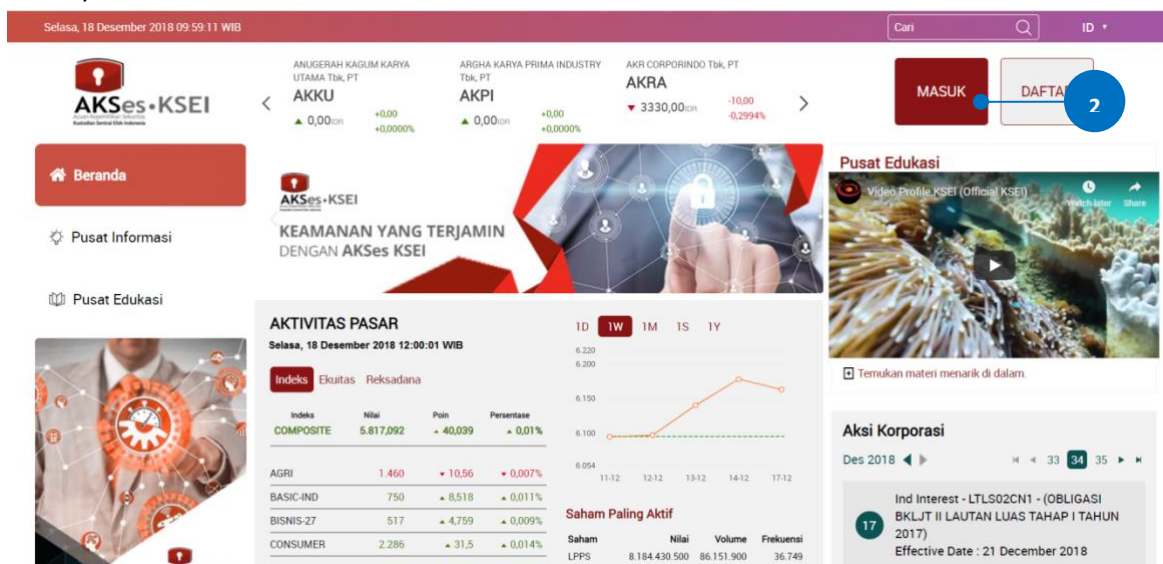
Selasa, 18 Desember 2018 09:59:11 WIB

Cari

ID

AKSes • KSEI

Acuan Kepemilikan Sekuritas Kustodian Sentral Efek Indonesia

ANUGERAH KAGUM KARYA UTAMA Tbk, PT
AKKU
▲ 0,00IDR +0,00 +0,0000%

ARGHA KARYA PRIMA INDUSTRY Tbk, PT
AKPI
▲ 0,00IDR +0,00 +0,0000%

AKR CORPORINDO Tbk, PT
AKRA
▼ 3330,00IDR -10,00 -0,2994%

MASUK

DAFTA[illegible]

2

Beranda

Pusat Informasi

Pusat Edukasi

AKSes • KSEI

KEAMANAN YANG TERJAMIN DENGAN AKSes KSEI

Pusat Edukasi

Video Profile KSEI (Official KSEI)

Watch later

Share

Temukan materi menarik di dalam.

AKTIVITAS PASAR

Selasa, 18 Desember 2018 12:00:01 WIB

Indeks Ekuitas Reksadana

1D 1W 1M 1S 1Y

| Indeks | Nilai | Poin | Persentase |
|---|---|---|---|
| COMPOSITE | 5.817,092 | ▲ 40,039 | ▲ 0,01% |
| AGRI | 1.460 | ▼ 10,56 | ▼ 0,007% |
| BASIC-IND | 750 | ▲ 8,518 | ▲ 0,011% |
| BISNIS-27 | 517 | ▲ 4,759 | ▲ 0,009% |
| CONSUMER | 2.286 | ▲ 31,5 | ▲ 0,014% |

6.220
6.200
6.150
6.100
6.054
11-12 12-12 13-12 14-12 17-12

Saham Paling Aktif

| Saham | Nilai | Volume | Frekuensi |
|---|---|---|---|
| LPPS | 8.184.430.500 | 86.151.900 | 36.749 |

Aksi Korporasi

Des 2018

33 34 35

17

Ind Interest - LTLS02CN1 - (OBLIGASI BKLJT II LAUTAN LUAS TAHAP I TAHUN 2017)
Effective Date : 21 December 2018